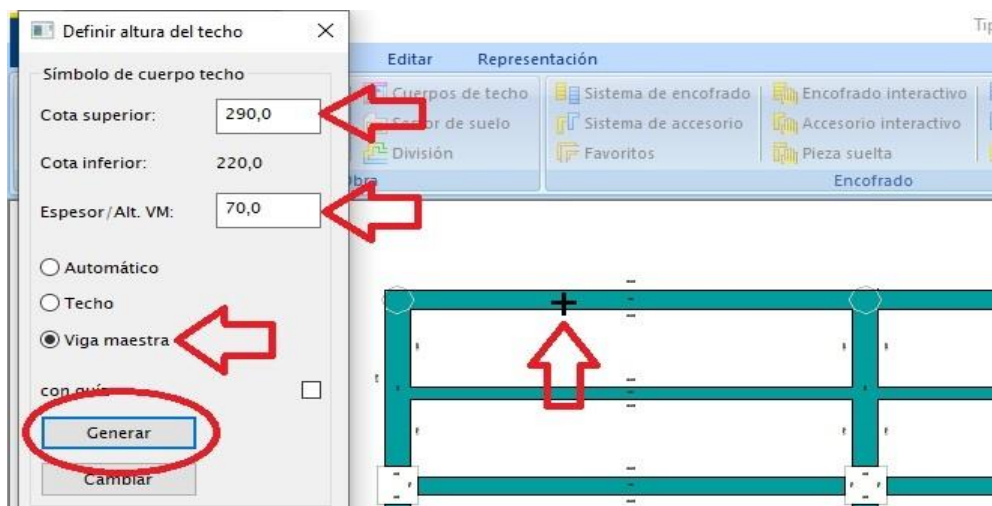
Definir altura del techo

Símbolo de cuerpo techo

Cota superior: 290,0

Cota inferior: 220,0

Espesor/Alt. VM: 70,0

Automático

Techo

Viga maestra

con guía

Generar

Cambiar

Tip

Editar Representación

Cuerpos de techo
Sector de suelo
División
Obra

Sistema de encofrado
Sistema de accesorio
Favoritos

Encofrado interactivo
Accesorio interactivo
Pieza suelta
Encofrado